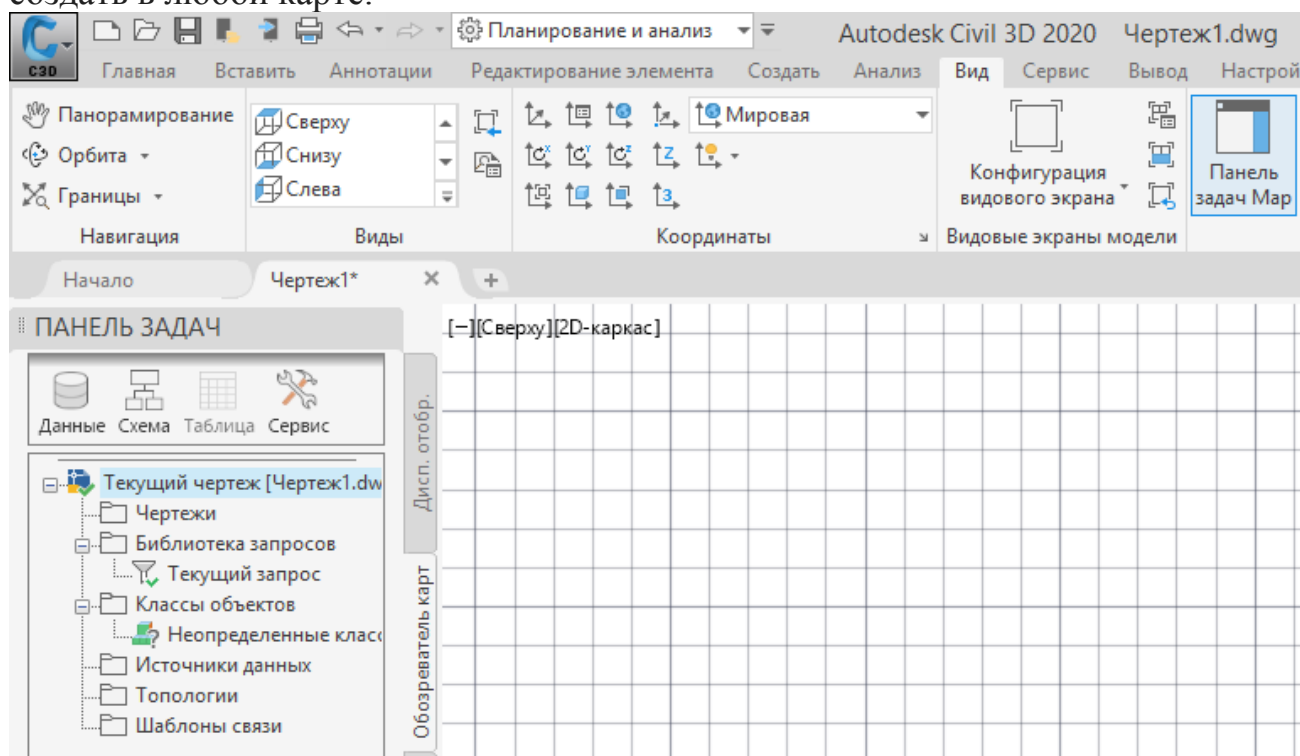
создать в любой карте.

C3D Планирование и анализ Autodesk Civil 3D 2020 Чертеж1.dwg

Главная Вставить Аннотации Редактирование элемента Создать Анализ Вид Сервис Вывод Настрой

Панорамирование
Орбита
Границы
Навигация

Сверху
Снизу
Слева
Виды

Мировая
Координаты

Конфигурация видового экрана
Видовые экраны модели

Панель задач Map

Начало Чертеж1* × +

ПАНЕЛЬ ЗАДАЧ

Данные Схема Таблица Сервис

Текущий чертеж [Чертеж1.dw
Чертежи
Библиотека запросов
Текущий запрос
Классы объектов
Неопределенные класс
Источники данных
Топологии
Шаблоны связи

Дисп. отобр.
Обозреватель карт

[−][Сверху][2D-каркас]